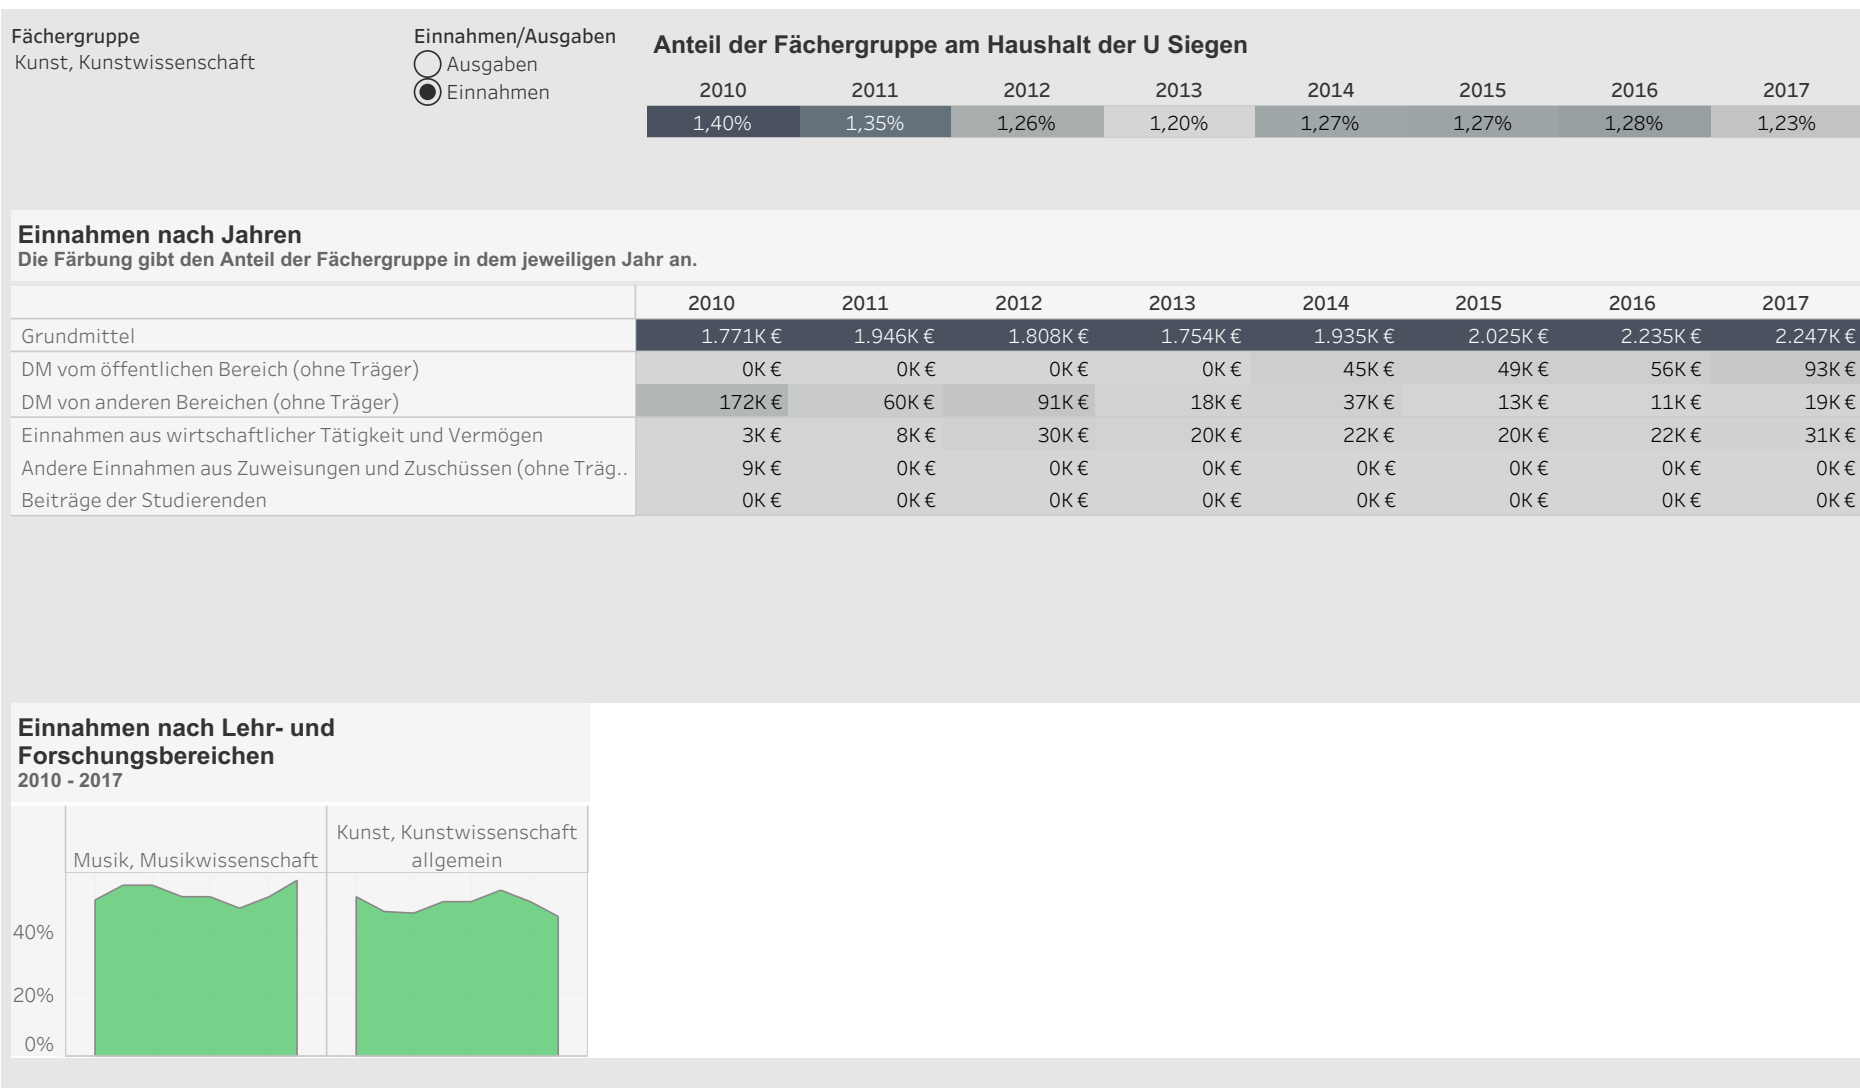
Fächergruppe
Kunst, Kunstwissenschaft

Einnahmen/Ausgaben
Ausgaben
Einnahmen

Anteil der Fächergruppe am Haushalt der U Siegen

| 2010 | 2011 | 2012 | 2013 | 2014 | 2015 | 2016 | 2017 |
|---|---|---|---|---|---|---|---|
| 1,40% | 1,35% | 1,26% | 1,20% | 1,27% | 1,27% | 1,28% | 1,23% |

Einnahmen nach Jahren
Die Färbung gibt den Anteil der Fächergruppe in dem jeweiligen Jahr an.

| | 2010 | 2011 | 2012 | 2013 | 2014 | 2015 | 2016 | 2017 |
|---|---|---|---|---|---|---|---|---|
| Grundmittel | 1.771K € | 1.946K € | 1.808K € | 1.754K € | 1.935K € | 2.025K € | 2.235K € | 2.247K € |
| DM vom öffentlichen Bereich (ohne Träger) | 0K € | 0K € | 0K € | 0K € | 45K € | 49K € | 56K € | 93K € |
| DM von anderen Bereichen (ohne Träger) | 172K € | 60K € | 91K € | 18K € | 37K € | 13K € | 11K € | 19K € |
| Einnahmen aus wirtschaftlicher Tätigkeit und Vermögen | 3K € | 8K € | 30K € | 20K € | 22K € | 20K € | 22K € | 31K € |
| Andere Einnahmen aus Zuweisungen und Zuschüssen (ohne Träg.. | 9K € | 0K € | 0K € | 0K € | 0K € | 0K € | 0K € | 0K € |
| Beiträge der Studierenden | 0K € | 0K € | 0K € | 0K € | 0K € | 0K € | 0K € | 0K € |

Einnahmen nach Lehr- und Forschungsbereichen
2010 - 2017

Musik, Musikwissenschaft
Kunst, Kunstwissenschaft allgemein
40%
20%
0%